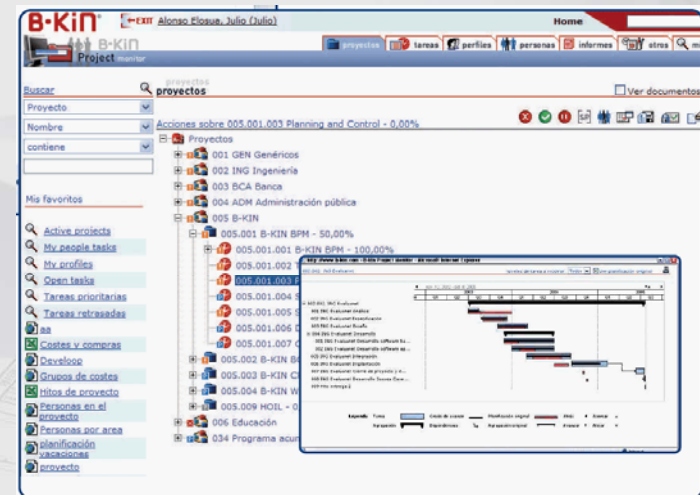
B-KIN EXIT Alonso Elosue, Julio (Julio) Home

B-KIN Project monitor

proyectos tareas perfiles personas informes otros m

Buscar

Proyecto

Nombre

contiene

Mis favoritos

Active projects
My people tasks
My profiles
Open tasks
Tareas prioritarias
Tareas retrasadas
aa
Costes y compras
Develoop
Grupos de costes
Hitos de proyecto
Personas en el proyecto
Personas por area
planificación vacaciones
proyecto

proyectos
proyectos

Ver documentos

Acciones sobre 005.001.003 Planning and Control - 0,00%

Proyectos
001 GEN Genéricos
002 ING Ingeniería
003 BCA Banca
004 ADM Administración pública
005 B-KIN
005.001 B-KIN BPM - 50,00%
005.001.001 B-KIN BPM - 100,00%
005.001.002
005.001.003 P
005.001.004
005.001.005
005.001.006
005.001.007
005.002 B-KIN B
005.003 B-KIN C
005.004 B-KIN W
005.009 HOIL -
006 Educación
034 Programa acu

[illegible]